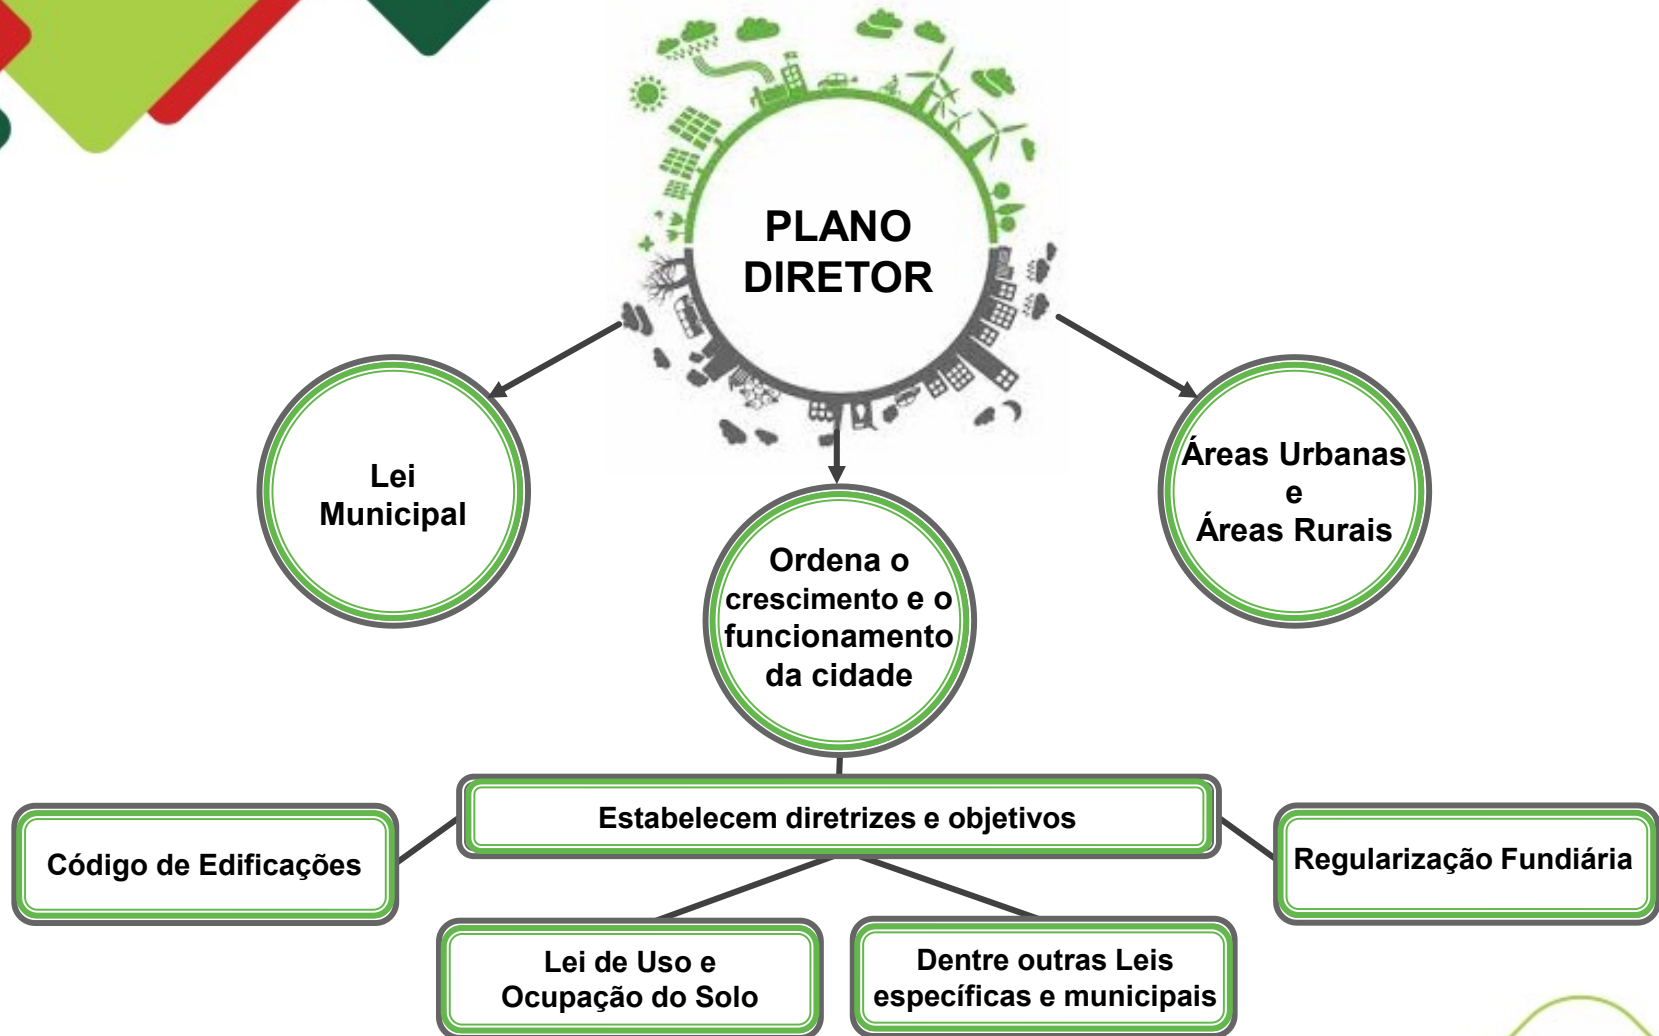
PLANO DIRETOR

Lei Municipal

Ordena o crescimento e o funcionamento da cidade

Áreas Urbanas e Áreas Rurais

Estabelecem diretrizes e objetivos

Código de Edificações

Regularização Fundiária

Lei de Uso e Ocupação do Solo

Dentre outras Leis específicas e municipais